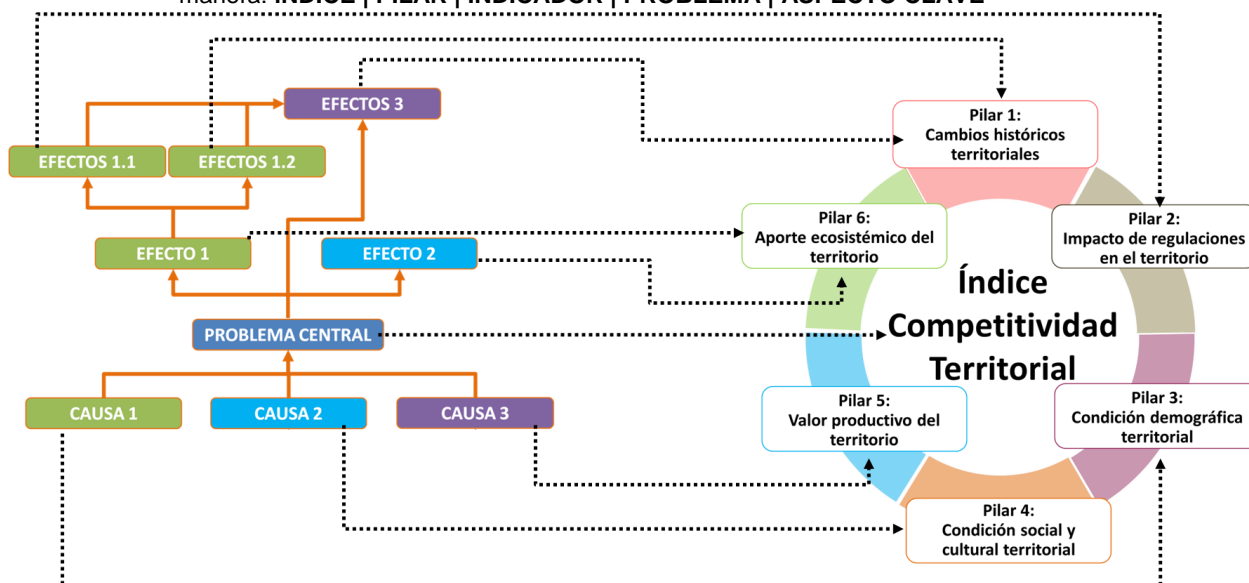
manera: ÍNDICE | PILAR | INDICADOR | PROBLEMA | ASPECTO CLAVE

EFECTOS 3

EFECTOS 1.1

EFECTOS 1.2

EFECTO 1

EFECTO 2

PROBLEMA CENTRAL

CAUSA 1

CAUSA 2

CAUSA 3

Pilar 1: Cambios históricos territoriales

Pilar 2: Impacto de regulaciones en el territorio

Pilar 3: Condición demográfica territorial

Pilar 4: Condición social y cultural territorial

Pilar 5: Valor productivo del territorio

Pilar 6: Aporte ecosistémico del territorio

Índice Competitividad Territorial